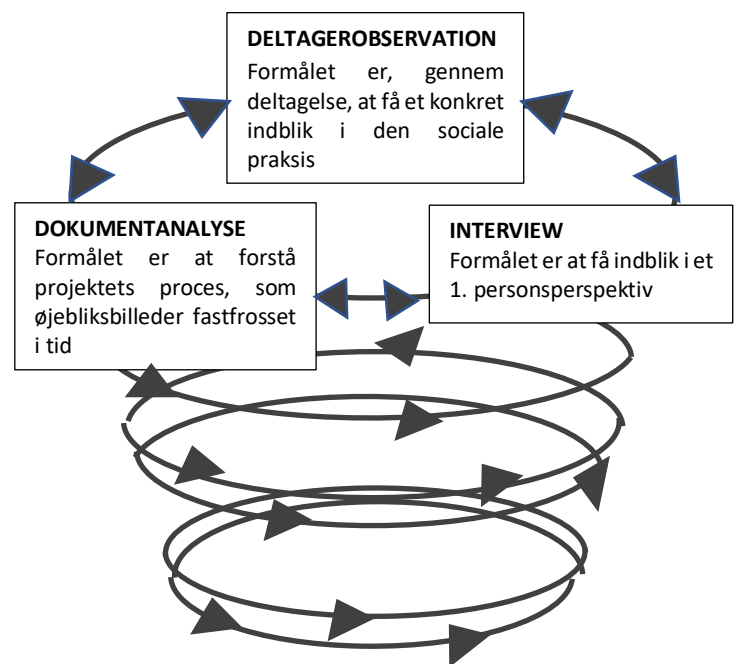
DELTAGEROBSERVATION
Formålet er, gennem deltagelse, at få et konkret indblik i den sociale praksis

DOKUMENTANALYSE
Formålet er at forstå projektets proces, som øjebliksbilleder fastfrosset i tid

INTERVIEW
Formålet er at få indblik i et 1. personsperspektiv